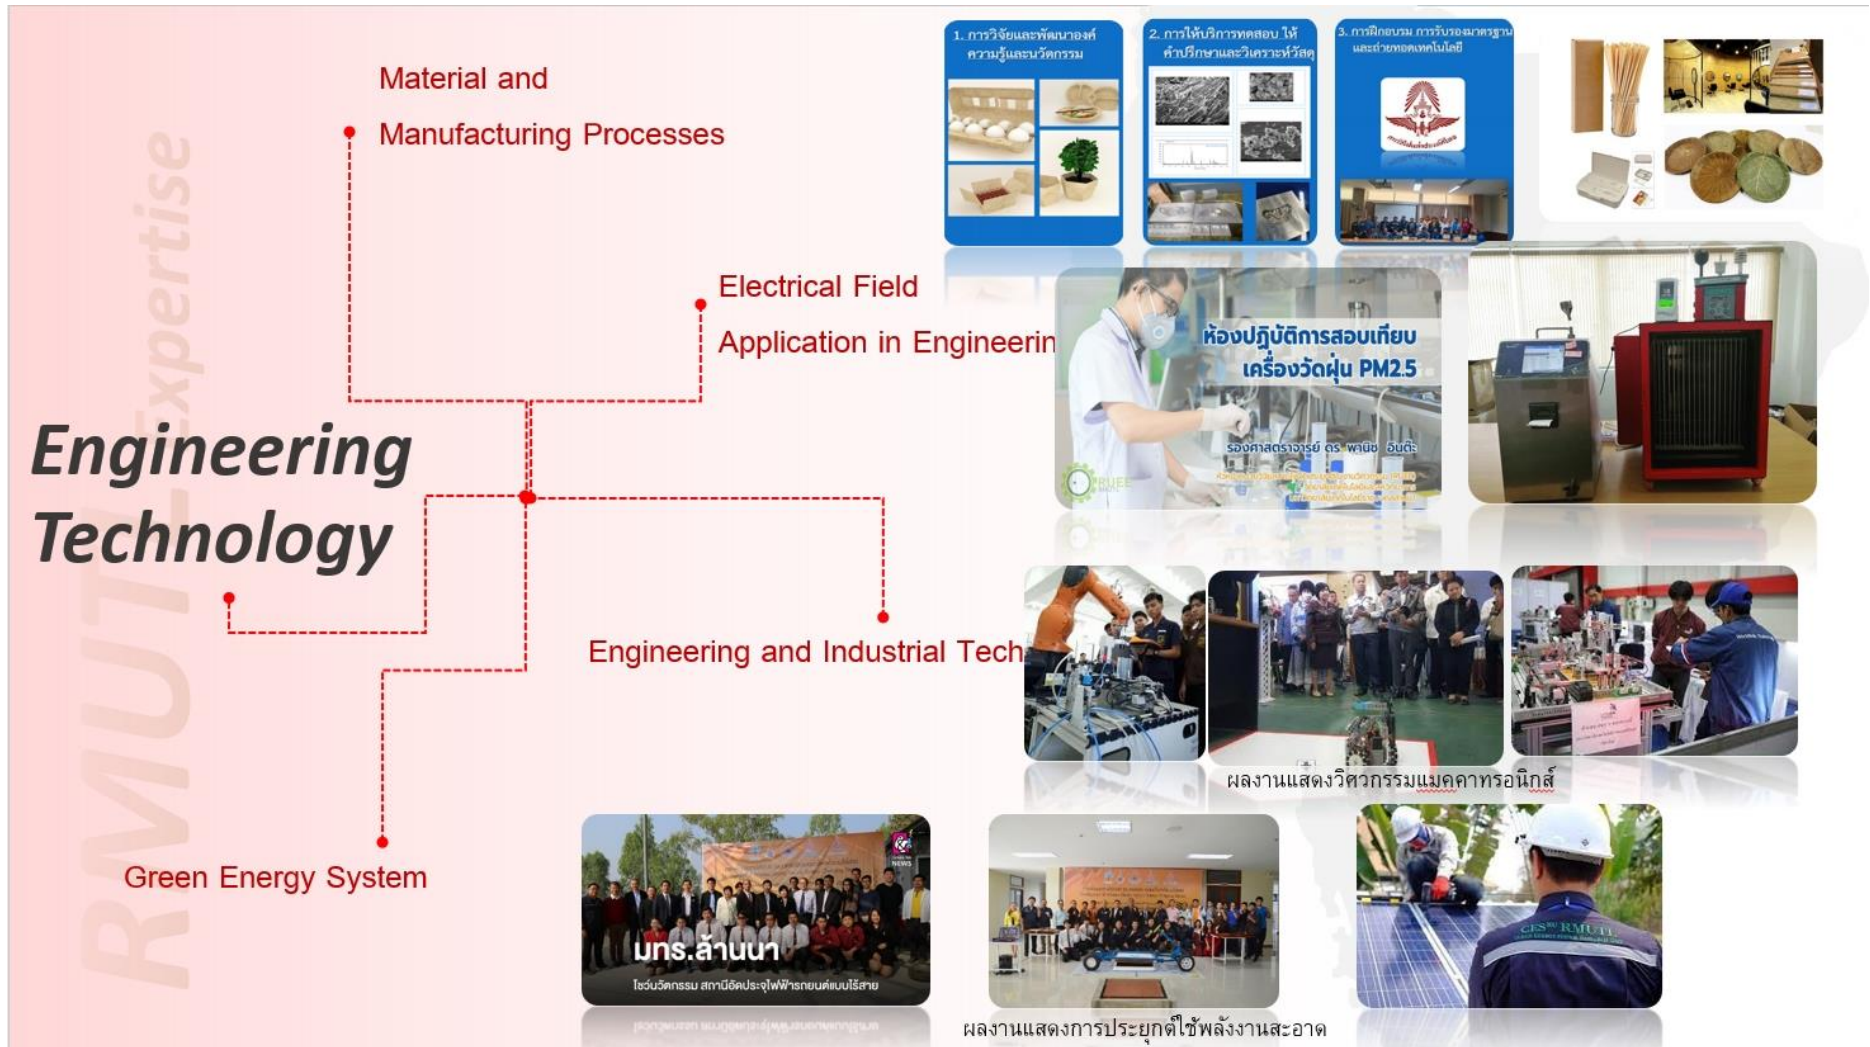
Material and

Manufacturing Processes

Electrical Field

Application in Engineerin

Engineering Technology

RMUTL Expertise

1. การวิจัยและพัฒนาองค์ความรู้และนวัตกรรม

2. การให้บริการทดสอบ ให้คำปรึกษาและวิเคราะห์วัสดุ

3. การฝึกอบรม การรับรองมาตรฐาน และถ่ายทอดเทคโนโลยี

ห้องปฏิบัติการสอบเทียบเครื่องวัดฝุ่น PM2.5

รองศาสตราจารย์ ดร. พานิช อินต๊ะ

Engineering and Industrial Tech

ผลงานแสดงวิศวกรรมแมคคาทรอนิกส์

Green Energy System

มทร.ล้านนา

โชว์นวัตกรรม สถานีอัดประจุไฟฟ้ารถยนต์แบบไร้สาย

ผลงานแสดงการประยุกต์ใช้พลังงานสะอาด

CES RMUTL